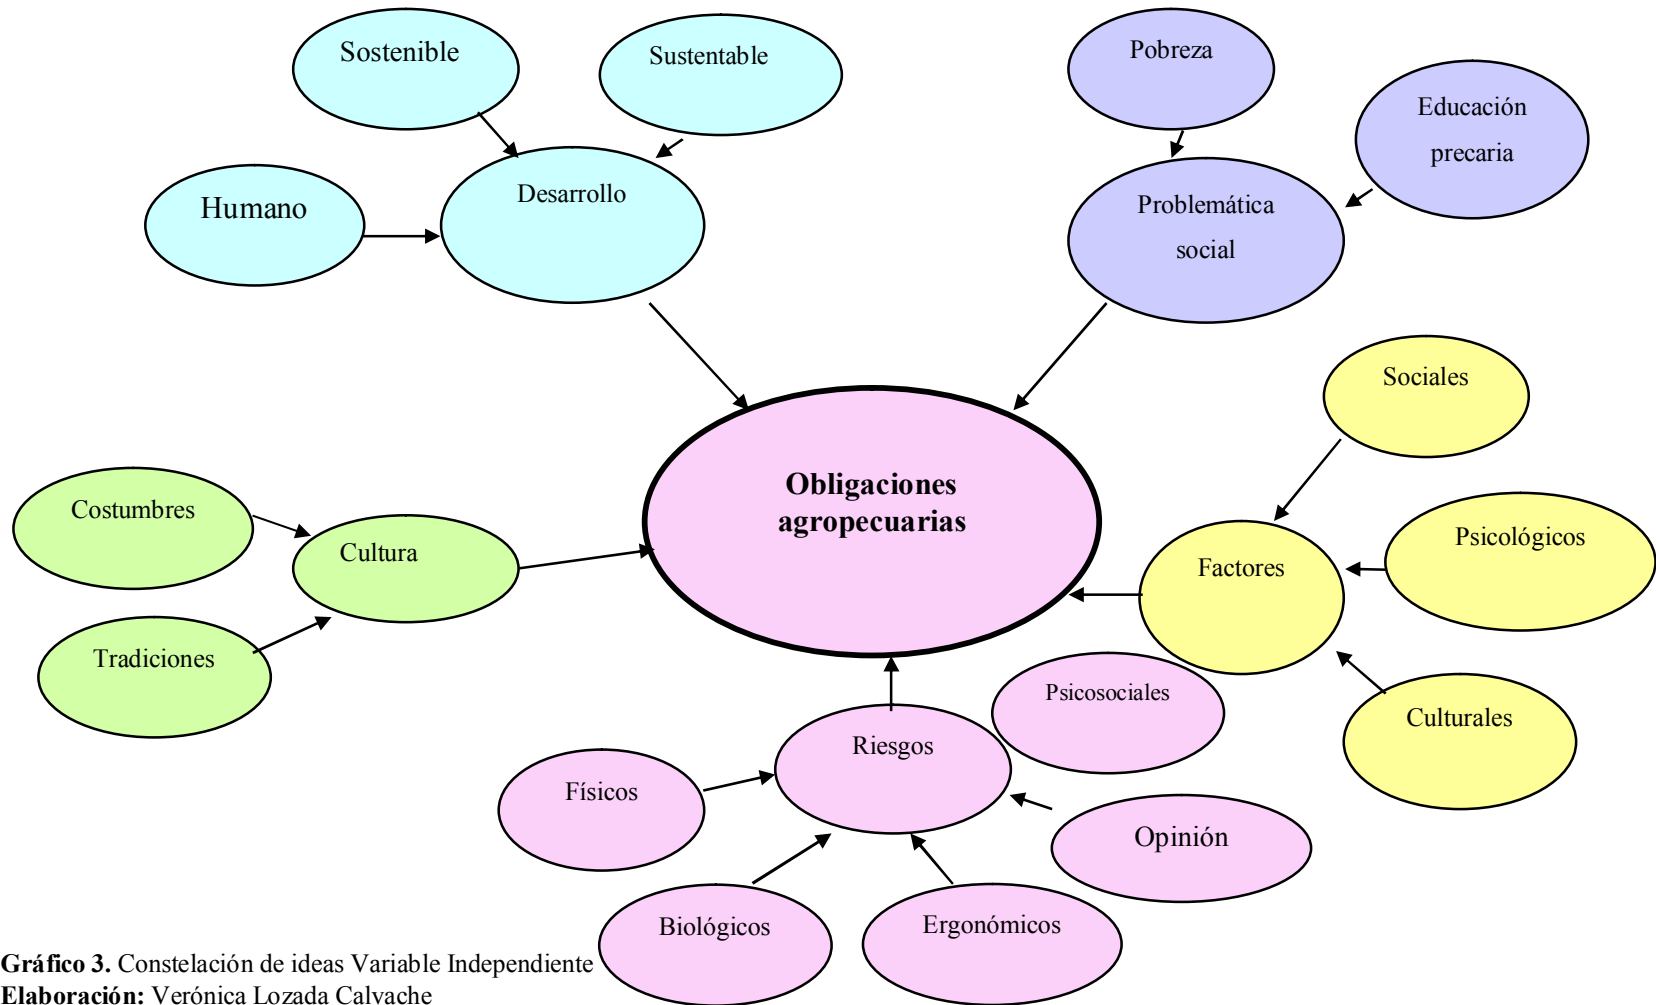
Sostenible

Sustentable

Humano

Desarrollo

Pobreza

Educación precaria

Problemática social

Sociales

Obligaciones agropecuarias

Costumbres

Cultura

Tradiciones

Factores

Psicológicos

Culturales

Psicosociales

Riesgos

Físicos

Opinión

Biológicos

Ergonómicos

**Gráfico 3.** Constelación de ideas Variable Independiente
**Elaboración:** Verónica Lozada Calvache